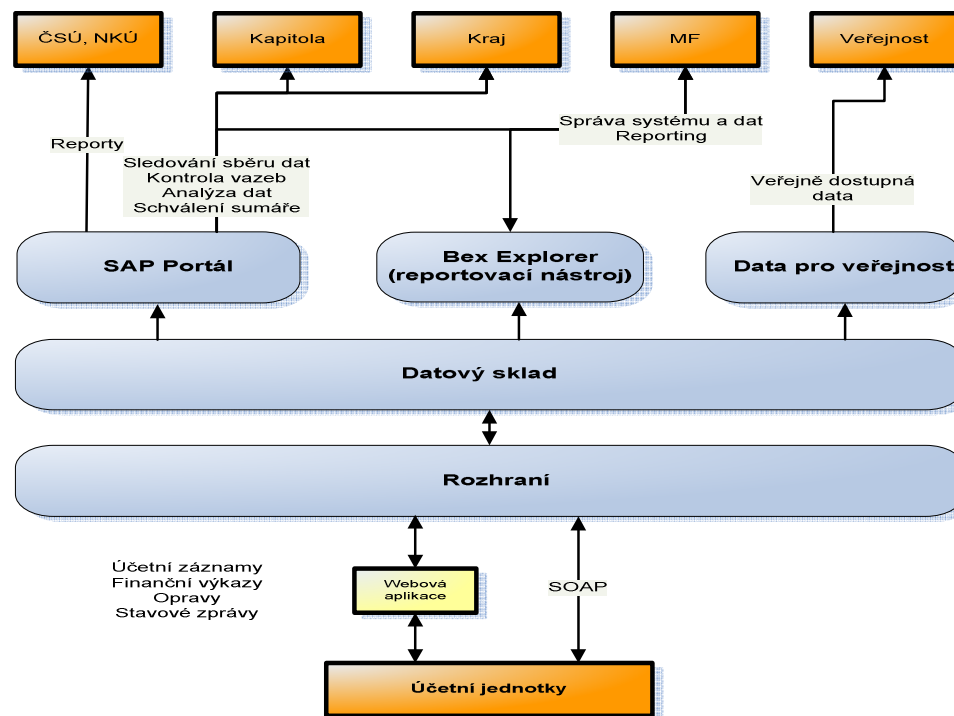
ČSÚ, NKÚ

Kapitola

Kraj

MF

Veřejnost

Reporty

Sledování sběru dat
Kontrola vazeb
Analýza dat
Schválení sumáře

Správa systému a dat
Reporting

Veřejně dostupná data

SAP Portál

Bex Explorer
(reportovací nástroj)

Data pro veřejnost

Datový sklad

Rozhraní

Účetní záznamy
Finanční výkazy
Opravy
Stavové zprávy

Webová aplikace

SOAP

Účetní jednotky